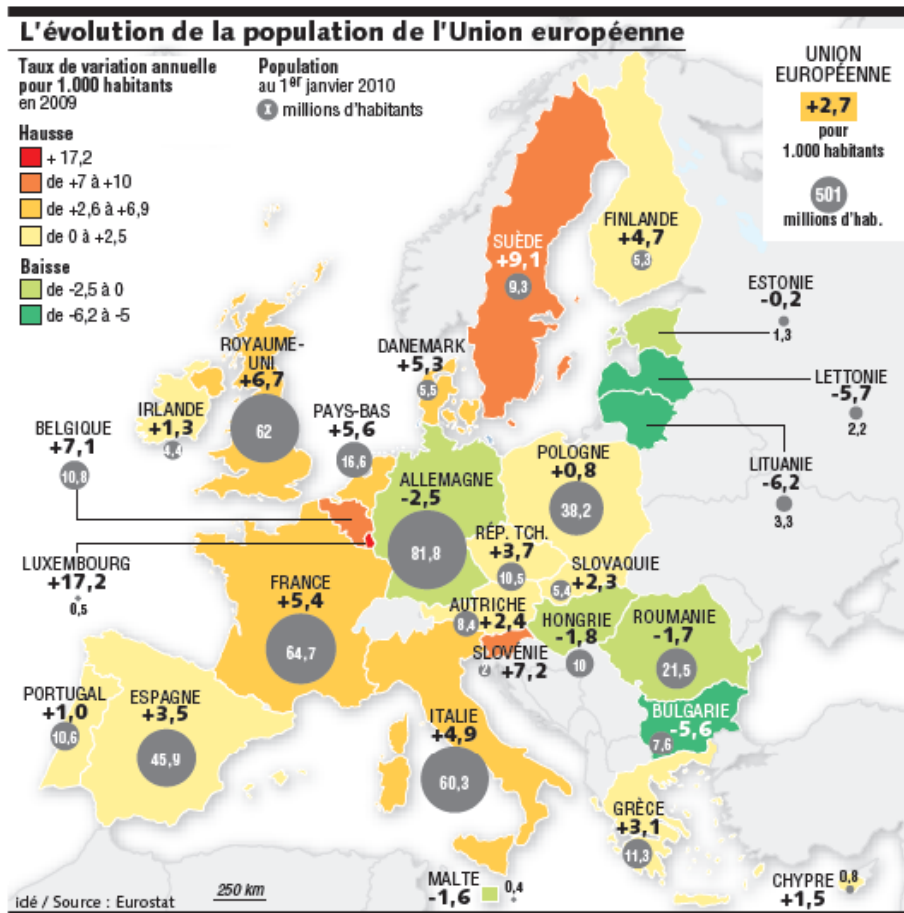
L'évolution de la population de l'Union européenne

Taux de variation annuelle pour 1.000 habitants en 2009

Population au 1$^{er}$ janvier 2010
1 millions d'habitants

Hausse
+ 17,2
de +7 à +10
de +2,6 à +6,9
de 0 à +2,5

Baisse
de -2,5 à 0
de -6,2 à -5

UNION EUROPÉENNE
+2,7
pour 1.000 habitants
501
millions d'hab.

FINLANDE
+4,7
5,3

SUÈDE
+9,1
9,3

ESTONIE
-0,2
1,3

LETTONIE
-5,7
2,2

LITUANIE
-6,2
3,3

DANEMARK
+5,3
5,5

ROYAUME-UNI
+6,7
62

IRLANDE
+1,3
4,4

PAYS-BAS
+5,6
16,6

BELGIQUE
+7,1
10,8

ALLEMAGNE
-2,5
81,8

POLOGNE
+0,8
38,2

RÉP. TCH.
+3,7
10,5

SLOVAQUIE
+2,3
5,4

LUXEMBOURG
+17,2
0,5

FRANCE
+5,4
64,7

AUTRICHE
8,4
+2,4

HONGRIE
-1,8
10

ROUMANIE
-1,7
21,5

SLOVÉNIE
2
+7,2

PORTUGAL
+1,0
10,6

ESPAGNE
+3,5
45,9

ITALIE
+4,9
60,3

BULGARIE
-5,6
7,6

GRÈCE
+3,1
11,3

MALTE
-1,6
0,4

CHYPRE
0,8
+1,5

250 km

idé / Source : Eurostat